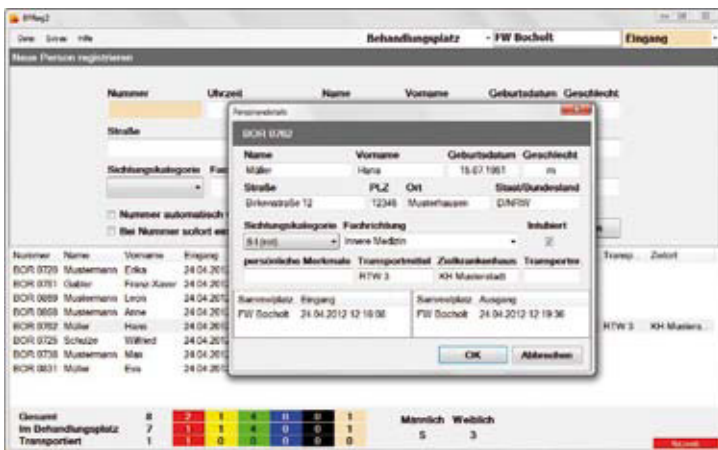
EPReg2

Datei Extras Hilfe

Behandlungsplatz - FW Bocholt Eingang

Neue Person registrieren

Nummer Uhrzeit Name Vorname Geburtsdatum Geschlecht

Straße

Sichtungskategorie Fa

Nummer automatisch

Bei Nummer sofort

Personendetails

BOR 0762

Name Vorname Geburtsdatum Geschlecht

Müller Hans 15.07.1961 m

Straße PLZ Ort Staat/Bundesland

Birkenstraße 12 12345 Musterhausen D/NRW

Sichtungskategorie Fachrichtung Intubiert

II-I (rot) Innere Medizin

persönliche Merkmale Transportmittel Zielkrankenhaus Transporter

RTW 3 KH Musterstadt

Sammelplatz Eingang | Sammelplatz Ausgang

FW Bocholt 24.04.2012 12:16:00 | FW Bocholt 24.04.2012 12:19:36

OK Abbrechen

| Nummer | Name | Vorname | Eingang |
|---|---|---|---|
| BOR 0720 | Mustermann | Erika | 24.04.201 |
| BOR 0781 | Gabler | Franz Xaver | 24.04.201 |
| BOR 0669 | Mustermann | Leon | 24.04.201 |
| BOR 0668 | Mustermann | Anne | 24.04.201 |
| BOR 0762 | Müller | Hans | 24.04.201 |
| BOR 0725 | Schulze | Wilfried | 24.04.201 |
| BOR 0738 | Mustermann | Max | 24.04.201 |
| BOR 0831 | Müller | Eva | 24.04.201 |

Transp... Zielort

RTW 3 KH Musters...

Gesamt 8 2 1 4 0 0 1

Im Behandlungsplatz 7 1 1 4 0 0 1

Transportiert 1 1 0 0 0 0 0

Männlich Weiblich

5 3

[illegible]